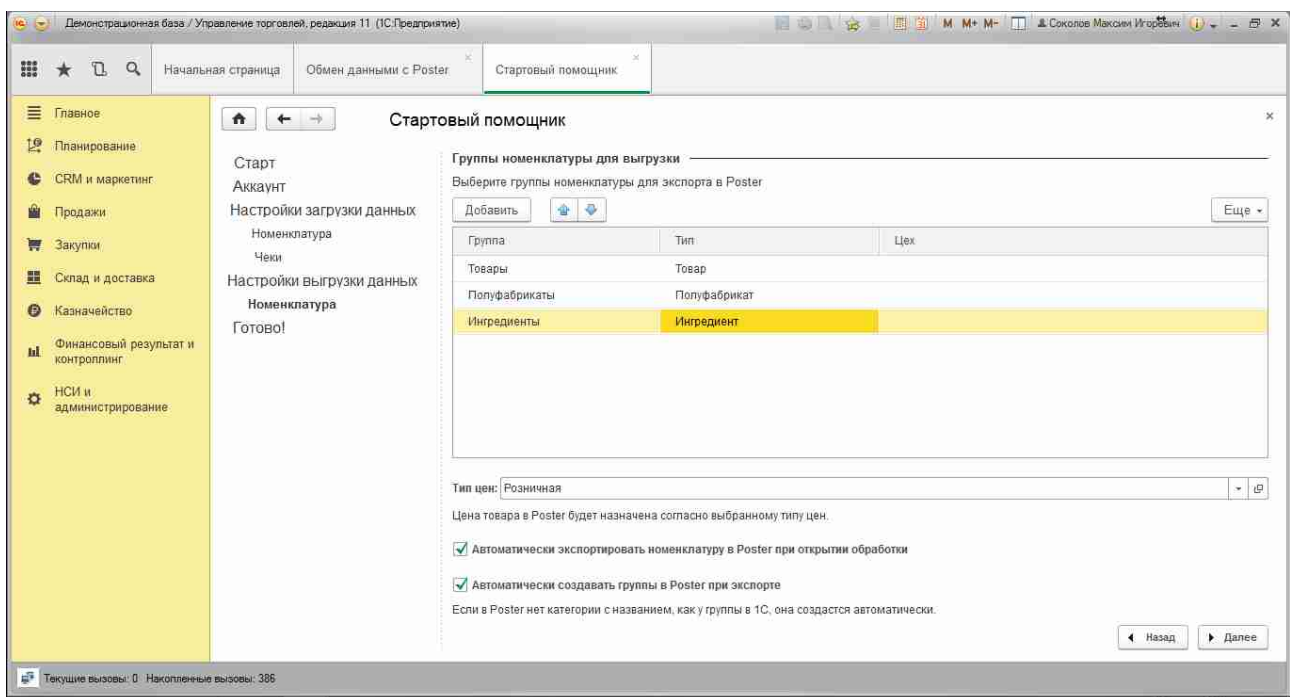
Демонстрационная база / Управление торговлей, редакция 11 (1С:Предприятие)

M M+ M- Соколов Максим Игоревич

Начальная страница | Обмен данными с Poster | Стартовый помощник

Главное
Планирование
CRM и маркетинг
Продажи
Закупки
Склад и доставка
Казначейство
Финансовый результат и контроллинг
НСИ и администрирование

Стартовый помощник

Старт
Аккаунт
Настройки загрузки данных
Номенклатура
Чеки
Настройки выгрузки данных
Номенклатура
Готово!

Группы номенклатуры для выгрузки

Выберите группы номенклатуры для экспорта в Poster

Добавить | Еще

| Группа | Тип | Цех |
|---|---|---|
| Товары | Товар | |
| Полуфабрикаты | Полуфабрикат | |
| Ингредиенты | Ингредиент | |

Тип цен: Розничная

Цена товара в Poster будет назначена согласно выбранному типу цен.

Автоматически экспортировать номенклатуру в Poster при открытии обработки

Автоматически создавать группы в Poster при экспорте

Если в Poster нет категории с названием, как у группы в 1С, она создастся автоматически.

Назад | Далее

Текущие вызовы: 0 Накопленные вызовы: 386